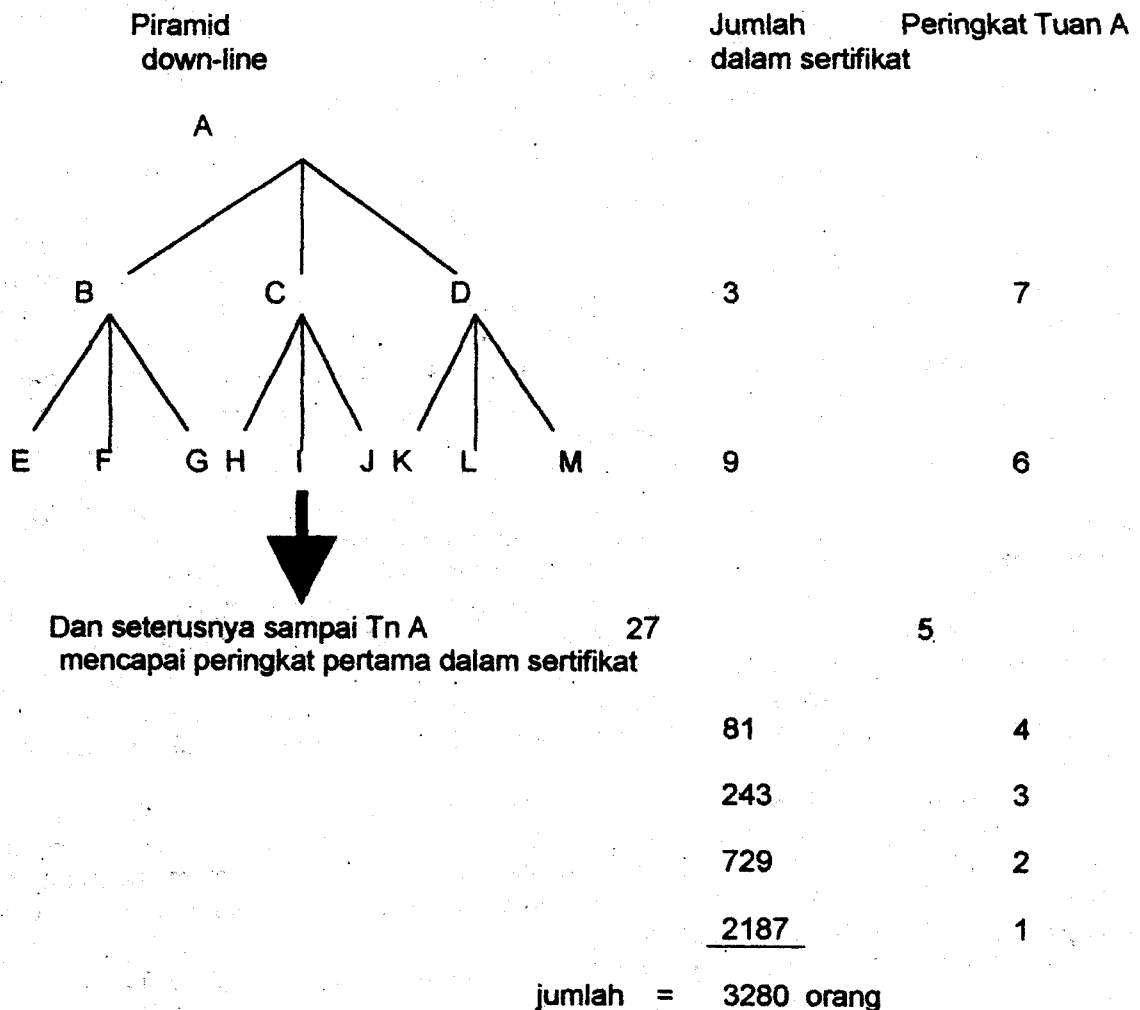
Piramid down-line

Jumlah dalam sertifikat

Peringkat Tuan A

A

B C D

3 7

E F G H I J K L M

9 6

Dan seterusnya sampai Tn A mencapai peringkat pertama dalam sertifikat

27 5

81 4

243 3

729 2

2187 1

jumlah = 3280 orang